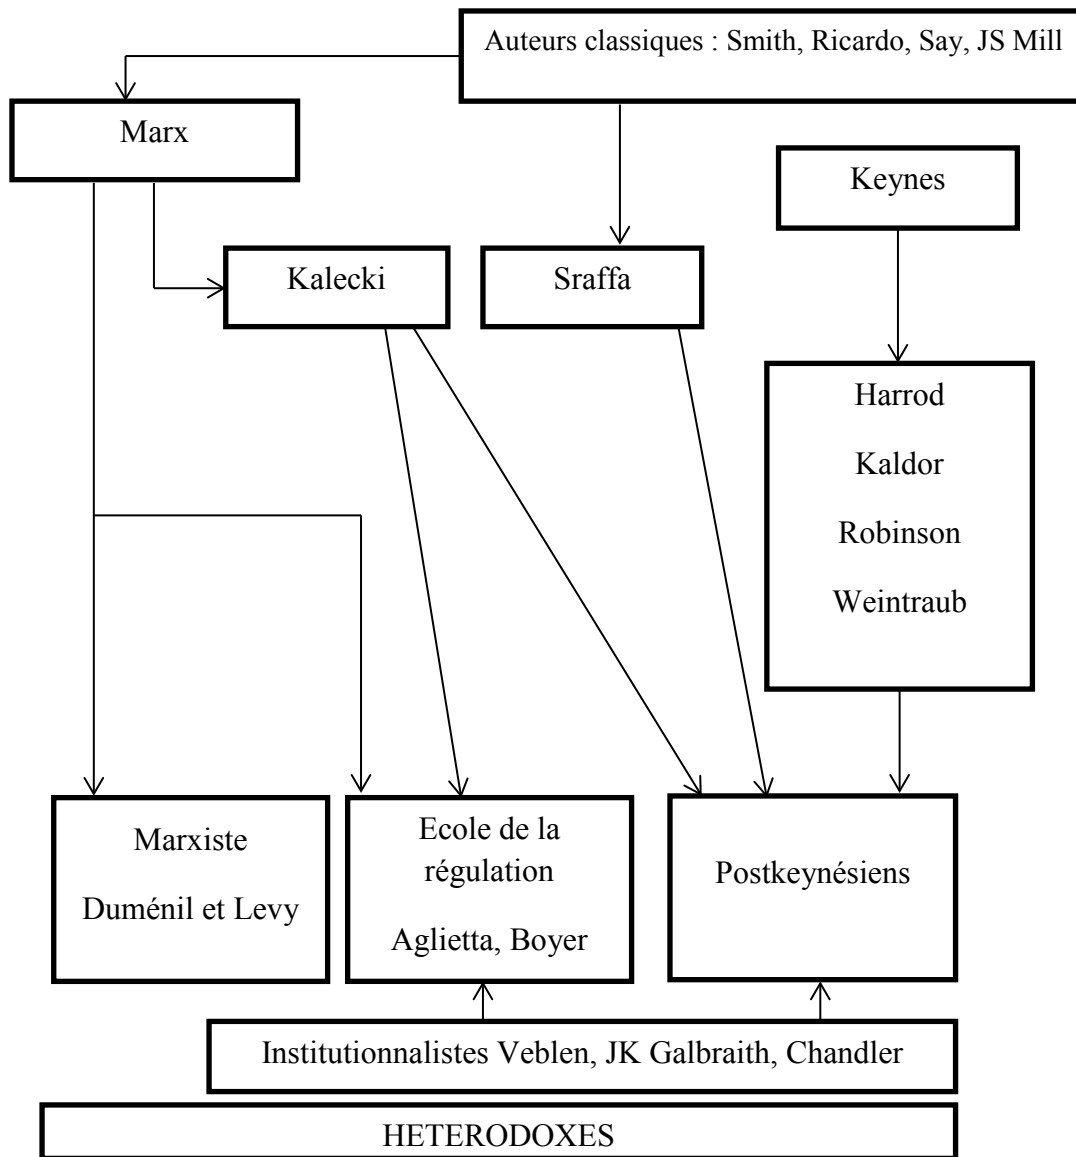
Auteurs classiques : Smith, Ricardo, Say, JS Mill

Marx

Keynes

Kalecki

Sraffa

Harrod

Kaldor

Robinson

Weintraub

Marxiste

Duménil et Levy

Ecole de la régulation

Aglietta, Boyer

Postkeynésiens

Institutionnalistes Veblen, JK Galbraith, Chandler

HETERODOXES